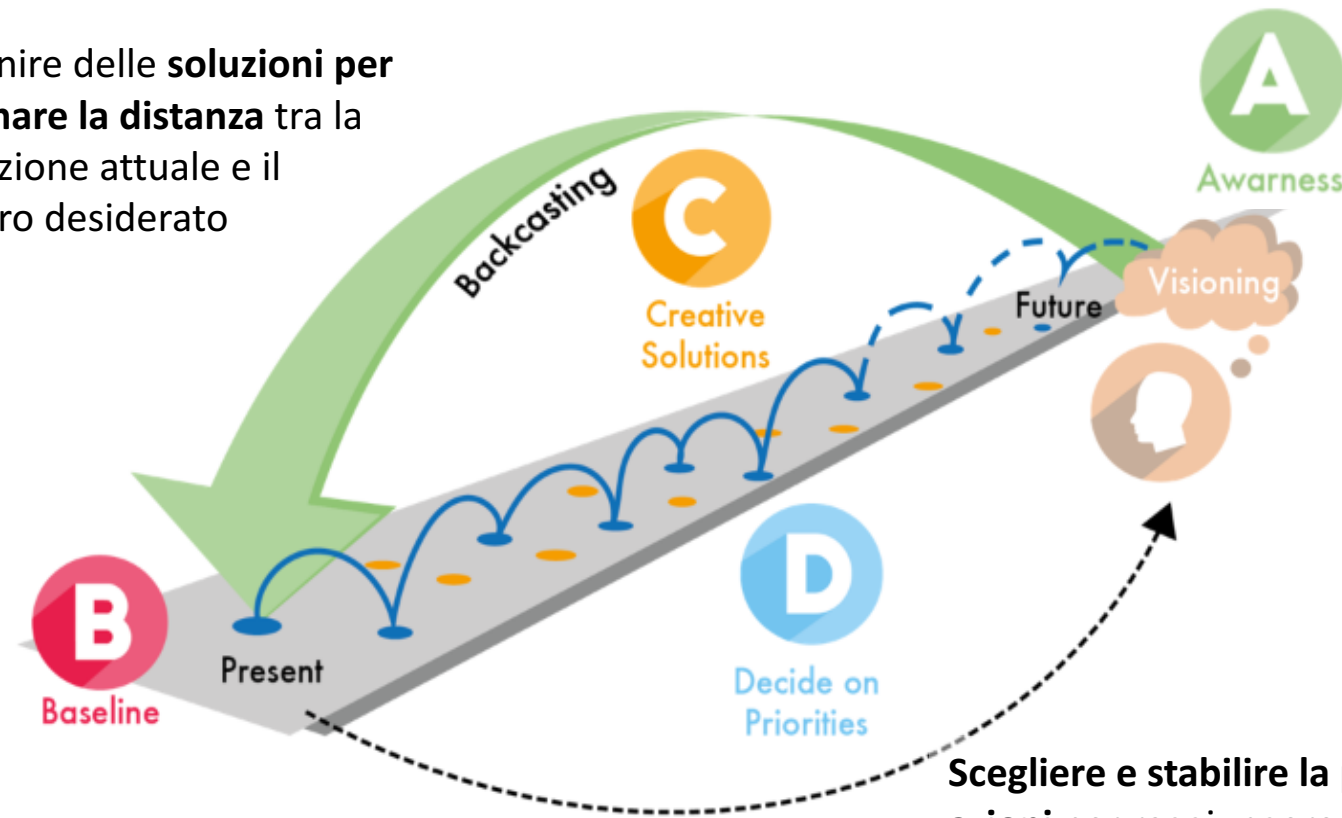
nire delle **soluzioni per nare la distanza** tra la zione attuale e il ro desiderato

A

Awarness

Backcasting

C

Creative Solutions

Visioning

Future

B

Baseline

Present

D

Decide on Priorities

**Scegliere e stabilire la** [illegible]